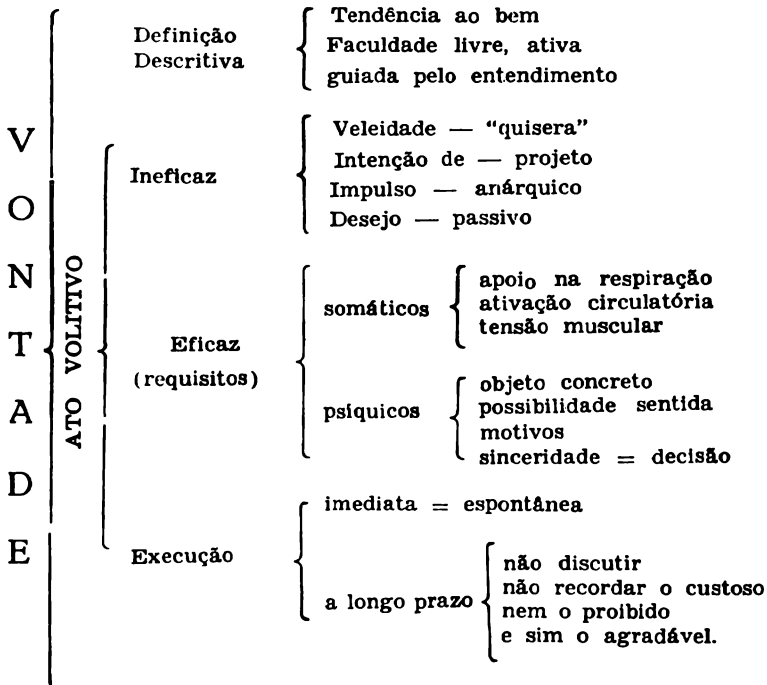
VONTADE

Definição Descritiva
Tendência ao bem
Faculdade livre, ativa
guiada pelo entendimento

ATO VOLITIVO

Ineficaz
Veleidade — "quisera"
Intenção de — projeto
Impulso — anárquico
Desejo — passivo

Eficaz (requisitos)
somáticos
apoio na respiração
ativação circulatória
tensão muscular

psiquicos
objeto concreto
possibilidade sentida
motivos
sinceridade = decisão

Execução
imediata = espontânea

a longo prazo
não discutir
não recordar o custoso
nem o proibido
e sim o agradável.